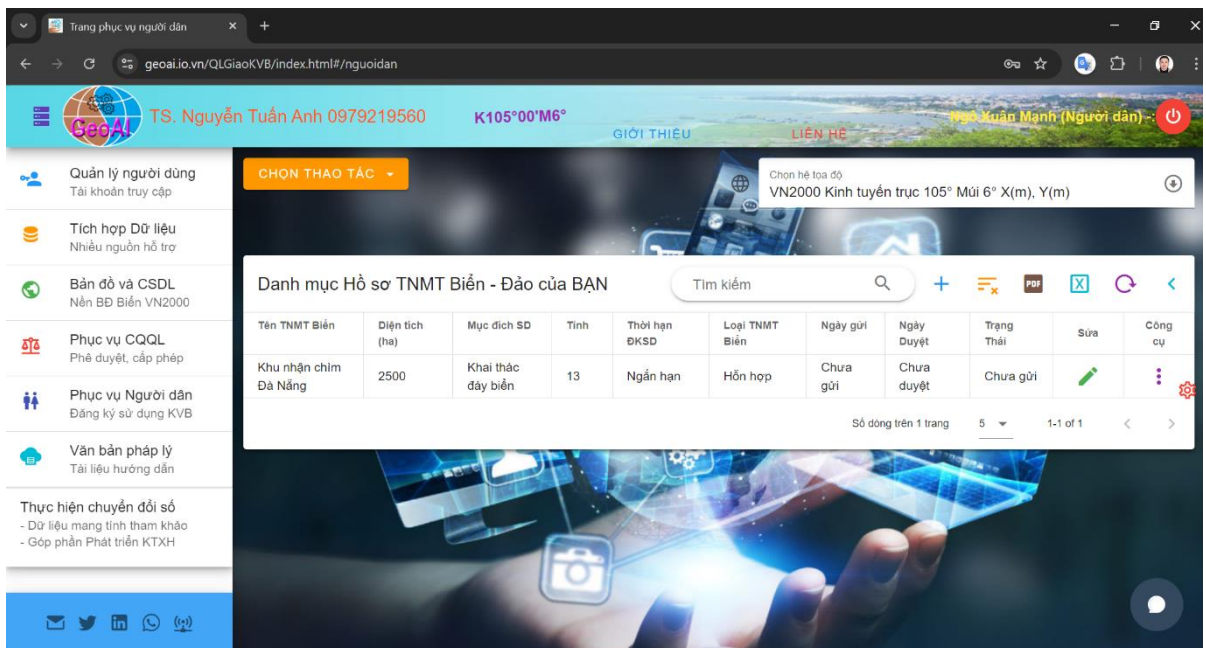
Trang phục vụ người dân
geoai.io.vn/QLGiaoKVB/index.html#/nguoidan

GeoAI TS. Nguyễn Tuấn Anh 0979219560 K105°00'M6° GIỚI THIỆU LIÊN HỆ Ngô Xuân Mạnh (Người dân) -

Quản lý người dùng
Tài khoản truy cập

Tích hợp Dữ liệu
Nhiều nguồn hỗ trợ

Bản đồ và CSDL
Nền BĐ Biển VN2000

Phục vụ CQQL
Phê duyệt, cấp phép

Phục vụ Người dân
Đăng ký sử dụng KVB

Văn bản pháp lý
Tài liệu hướng dẫn

Thực hiện chuyển đổi số
- Dữ liệu mang tính tham khảo
- Góp phần Phát triển KTXH

CHỌN THAO TÁC

Chọn hệ tọa độ
VN2000 Kinh tuyến trục 105° Múi 6° X(m), Y(m)

Danh mục Hồ sơ TNMT Biển - Đảo của BẠN

Tìm kiếm

PDF

| Tên TNMT Biển | Diện tích (ha) | Mục đích SD | Tỉnh | Thời hạn ĐKSD | Loại TNMT Biển | Ngày gửi | Ngày Duyệt | Trạng Thái | Sửa | Công cụ |
|---|---|---|---|---|---|---|---|---|---|---|
| Khu nhận chìm Đà Nẵng | 2500 | Khai thác đáy biển | 13 | Ngắn hạn | Hỗn hợp | Chưa gửi | Chưa duyệt | Chưa gửi | | |

Số dòng trên 1 trang 5 1-1 of 1